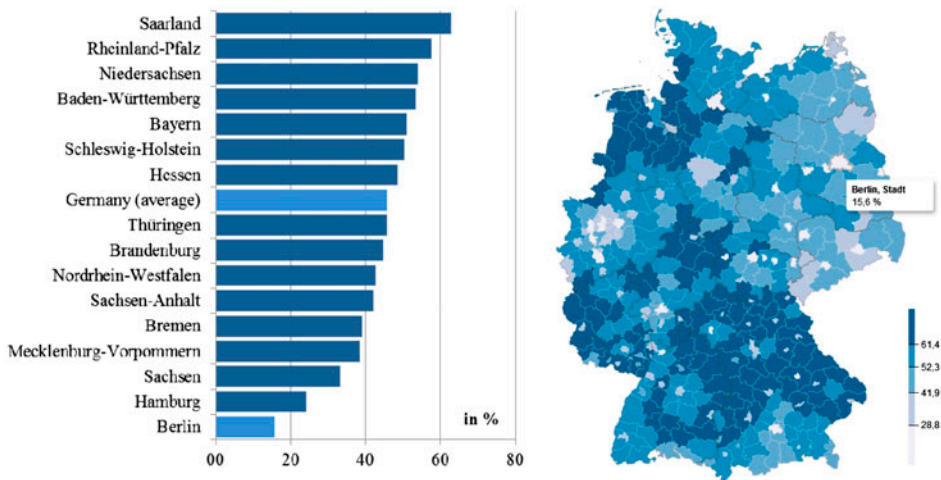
Saarland
Rheinland-Pfalz
Niedersachsen
Baden-Württemberg
Bayern
Schleswig-Holstein
Hessen
Germany (average)
Thüringen
Brandenburg
Nordrhein-Westfalen
Sachsen-Anhalt
Bremen
Mecklenburg-Vorpommern
Sachsen
Hamburg
Berlin

in %

00 20 40 60 80

Berlin, Stadt
15,6 %

61,4
52,3
41,9
28,8